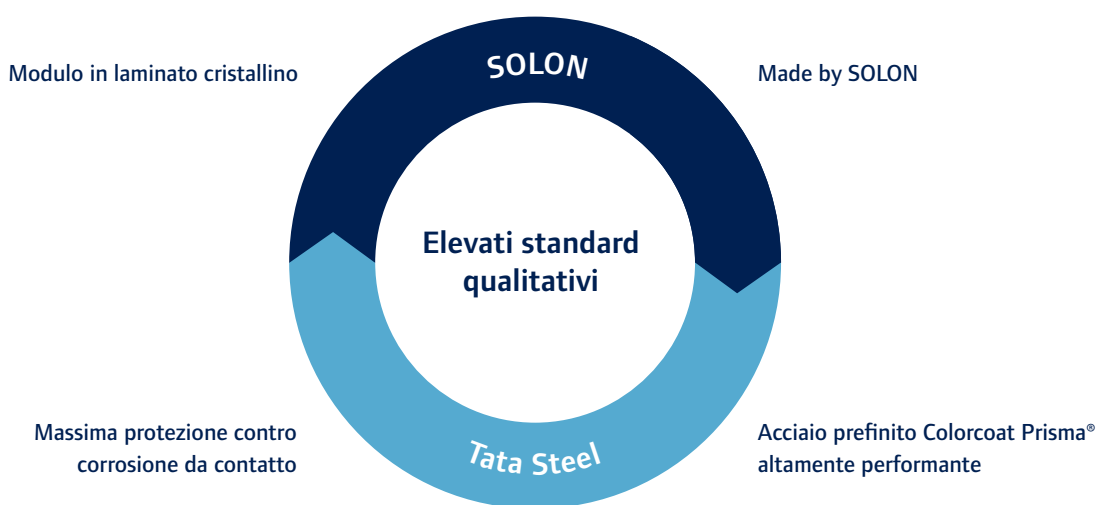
Modulo in laminato cristallino

SOLON

Made by SOLON

Elevati standard qualitativi

Massima protezione contro corrosione da contatto

Tata Steel

Acciaio prefinito Colorcoat Prisma® altamente performante